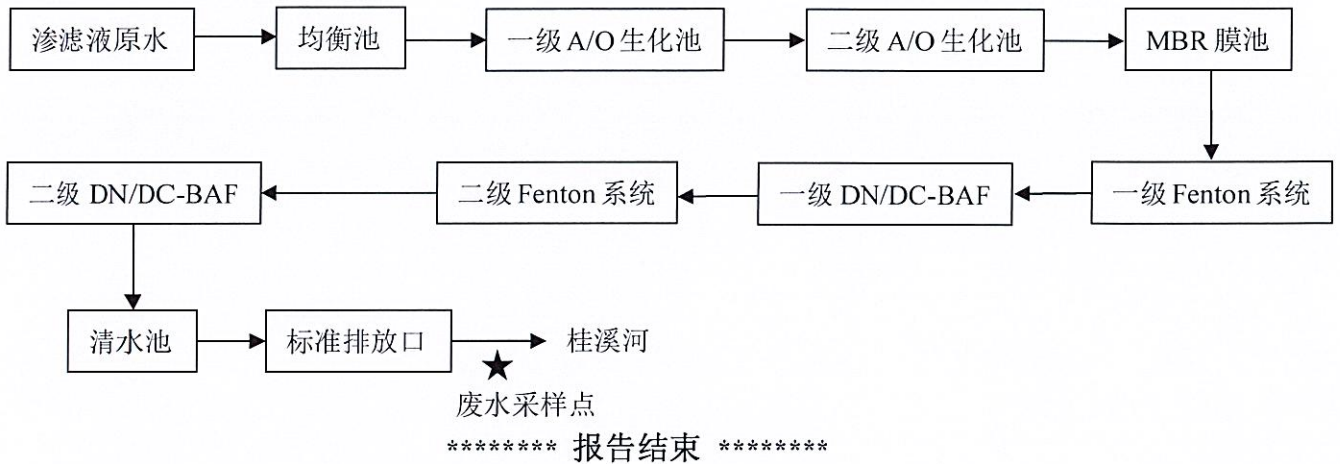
渗滤液原水

均衡池

一级 A/O 生化池

二级 A/O 生化池

MBR 膜池

一级 Fenton 系统

一级 DN/DC-BAF

二级 Fenton 系统

二级 DN/DC-BAF

清水池

标准排放口

桂溪河

★

废水采样点

******** 报告结束 ********